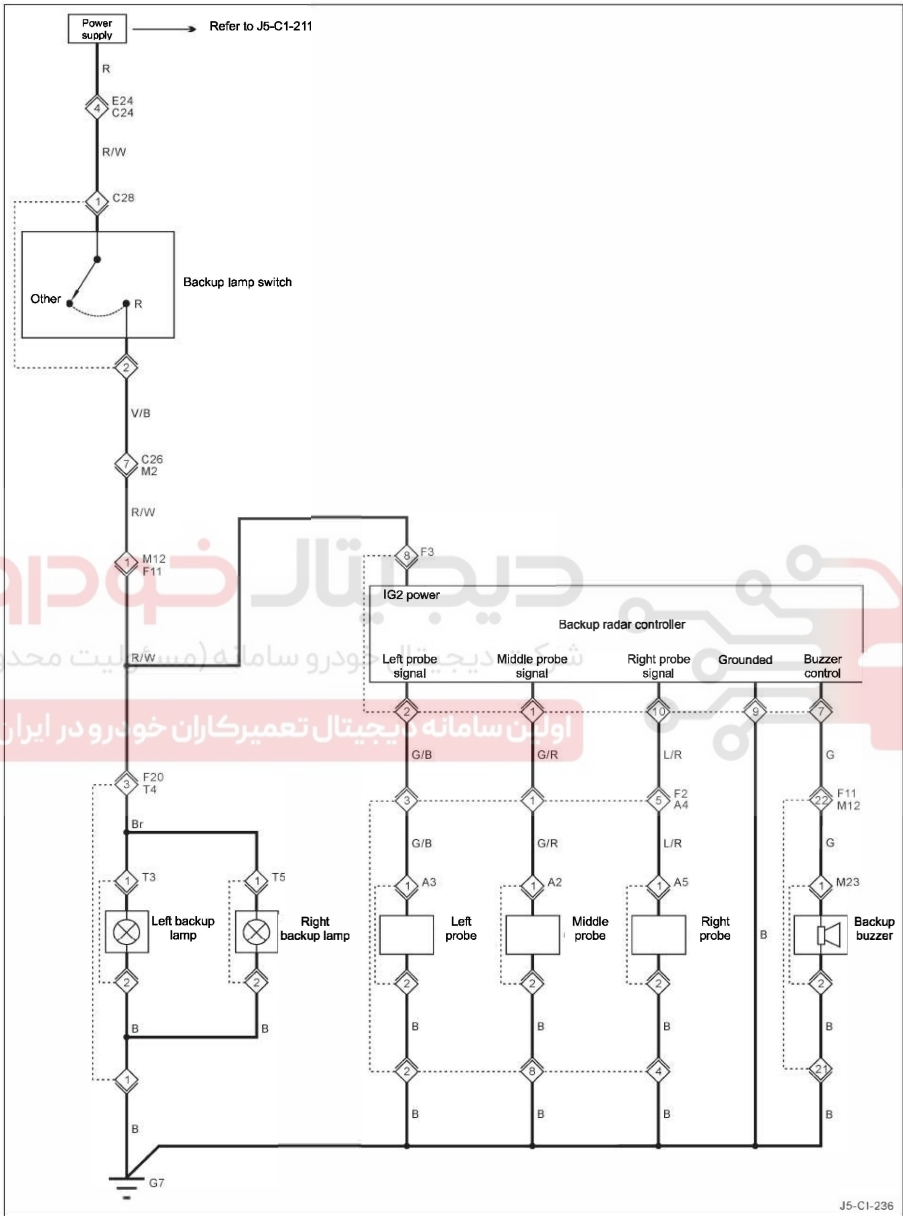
Power supply
Refer to J5-C1-211
R
4 E24 C24
R/W
1 C28
Backup lamp switch
Other
R
2
V/B
7 C26 M2
R/W
1 M12 F11
8 F3
IG2 power
Backup radar controller
Left probe signal
Middle probe signal
Right probe signal
Grounded
Buzzer control
R/W
2
1
10
9
7
G/B
G/R
L/R
G
3 F20 T4
3
1
5 F2 A4
22 F11 M12
Br
G/B
G/R
L/R
G
1 T3
1 T5
1 A3
1 A2
1 A5
1 M23
Left backup lamp
Right backup lamp
Left probe
Middle probe
Right probe
B
Backup buzzer
2
2
2
2
2
2
B
B
B
B
B
B
1
2
8
4
21
B
B
B
B
B
G7
J5-C1-236
دیجیتال خودرو
شرکت دیجیتال خودرو سامانه (مسئولیت محدود)
اولین سامانه دیجیتال تعمیرکاران خودرو در ایران